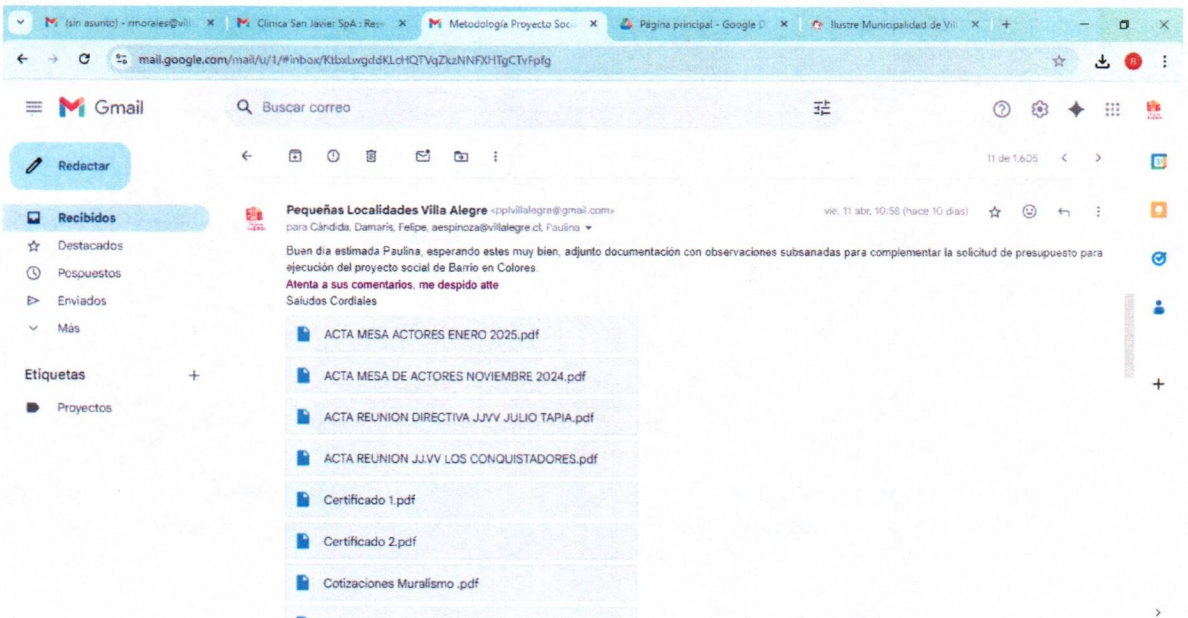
(sin asunto) - rmorales@vil × Clinica San Javier SpA : Res × Metodología Proyecto Soci × Página principal - Google D × Ilustre Municipalidad de Vil ×

mail.google.com/mail/u/1/#inbox/KtbxLwgddKLcHQTVqZkzNNFXHTgCTvFpfg

Gmail

Buscar correo

Redactar

Recibidos
Destacados
Pospuestos
Enviados
Más

Etiquetas
Proyectos

11 de 1.605

Pequeñas Localidades Villa Alegre <pplvillalegre@gmail.com>
para Cándida, Damaris, Felipe, aespinoza@villalegre.cl, Paulina

vie, 11 abr, 10:58 (hace 10 días)

Buen dia estimada Paulina, esperando estes muy bien, adjunto documentación con observaciones subsanadas para complementar la solicitud de presupuesto para ejecución del proyecto social de Barrio en Colores.
Atenta a sus comentarios, me despido atte
Saludos Cordiales

ACTA MESA ACTORES ENERO 2025.pdf

ACTA MESA DE ACTORES NOVIEMBRE 2024.pdf

ACTA REUNION DIRECTIVA JJVV JULIO TAPIA.pdf

ACTA REUNION JJ.VV LOS CONQUISTADORES.pdf

Certificado 1.pdf

Certificado 2.pdf

Cotizaciones Muralismo .pdf